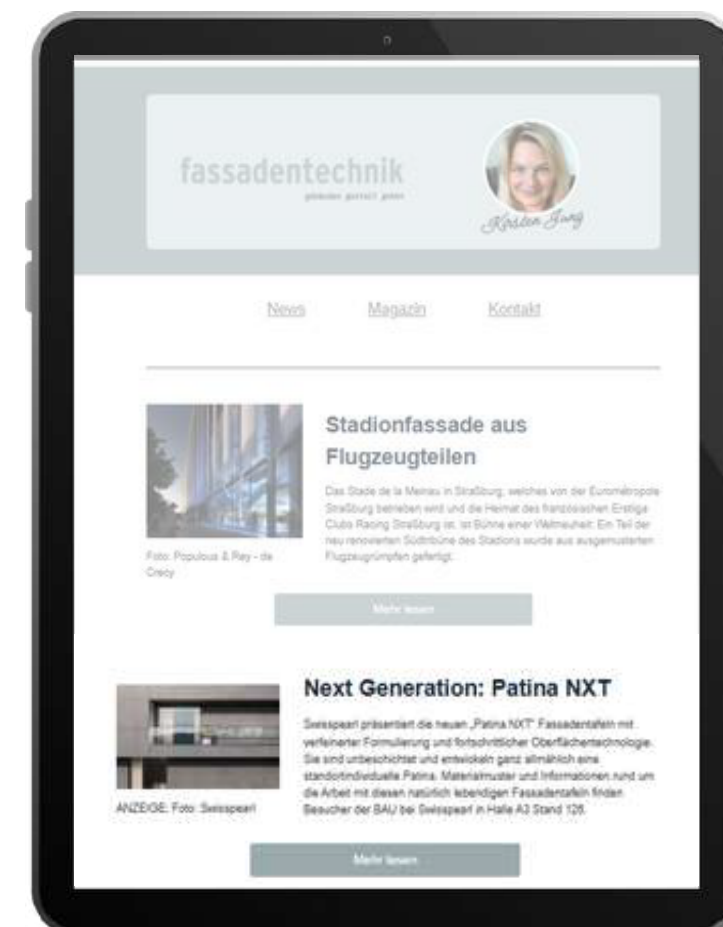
fassadentechnik

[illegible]

Kirsten Jung

News Magazin Kontakt

Stadionfassade aus Flugzeugteilen

Das Stade de la Meinau in Straßburg, welches von der Eurométropole Straßburg betrieben wird und die Heimat des französischen Erstliga Clubs Racing Straßburg ist, ist Bühne einer Weltneuheit: Ein Teil der neu renovierten Südtribüne des Stadions wurde aus ausgemusterten Flugzeugrümpfen gefertigt.

Foto: Populous & Rey - de Crecy

Mehr lesen

Next Generation: Patina NXT

Swisspearl präsentiert die neuen „Patina NXT" Fassadentafeln mit verfeinerter Formulierung und fortschrittlicher Oberflächentechnologie. Sie sind unbeschichtet und entwickeln ganz allmählich eine standortindividuelle Patina. Materialmuster und Informationen rund um die Arbeit mit diesen natürlich lebendigen Fassadentafeln finden Besucher der BAU bei Swisspearl in Halle A3 Stand 126.

ANZEIGE: Foto: Swisspearl

Mehr lesen